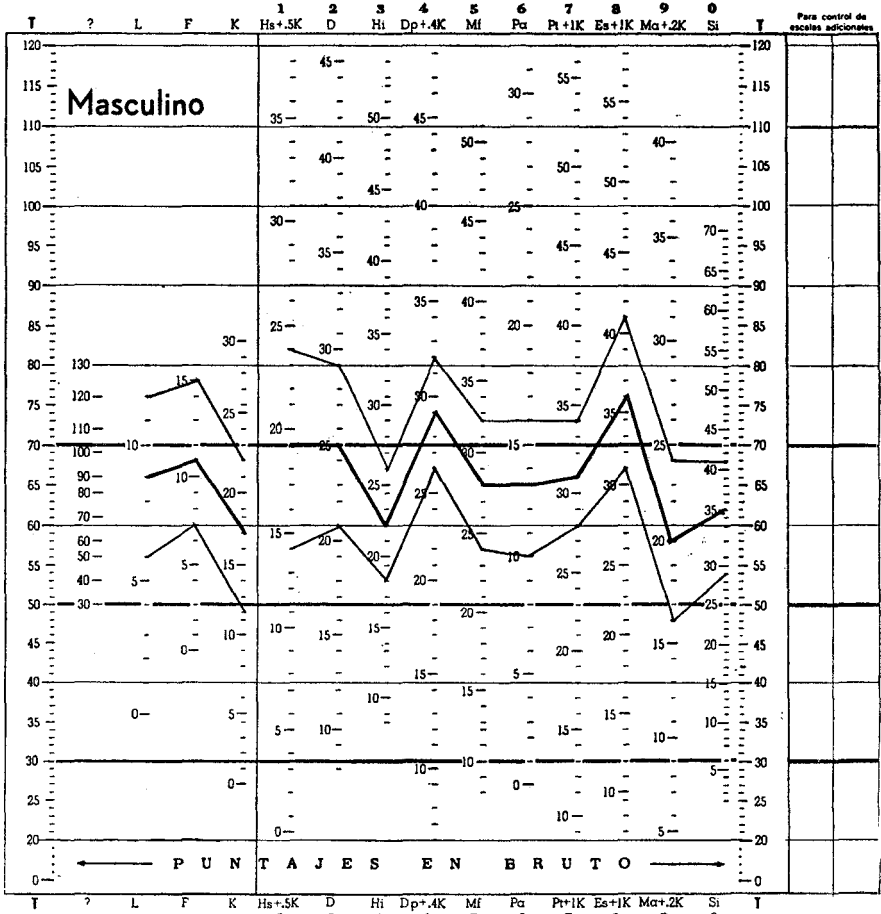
| T | ? | L | F | K | 1 Hs+.5K | 2 D | 3 Hi | 4 Dp+.4K | 5 Mf | 6 Pa | 7 Pt+1K | 8 Es+1K | 9 Ma+.2K | 0 Si | T | Para control de escalas adicionales |
|---|---|---|---|---|---|---|---|---|---|---|---|---|---|---|---|---|

Masculino

120
115
110
105
100
95
90
85
80
75
70
65
60
55
50
45
40
35
30
25
20
0

?: 130, 120, 110, 100, 90, 80, 70, 60, 50, 40, 30
L: 10, 5, 0
F: 15, 10, 5, 0
K: 30, 25, 20, 15, 10, 5, 0
Hs+.5K: 35, 30, 25, 20, 15, 10, 5, 0
D: 45, 40, 35, 30, 25, 20, 15, 10
Hi: 50, 45, 40, 35, 30, 25, 20, 15, 10
Dp+.4K: 45, 40, 35, 30, 25, 20, 15, 10
Mf: 50, 45, 40, 35, 30, 25, 20, 15, 10
Pa: 30, 25, 20, 15, 10, 5, 0
Pt+1K: 55, 50, 45, 40, 35, 30, 25, 20, 15, 10
Es+1K: 55, 50, 45, 40, 35, 30, 25, 20, 15, 10
Ma+.2K: 40, 35, 30, 25, 20, 15, 10, 5
Si: 70, 65, 60, 55, 50, 45, 40, 35, 30, 25, 20, 15, 10, 5

PUNTAJES EN BRUTO

T ? L F K Hs+.5K D Hi Dp+.4K Mf Pa Pt+1K Es+1K Ma+.2K Si T